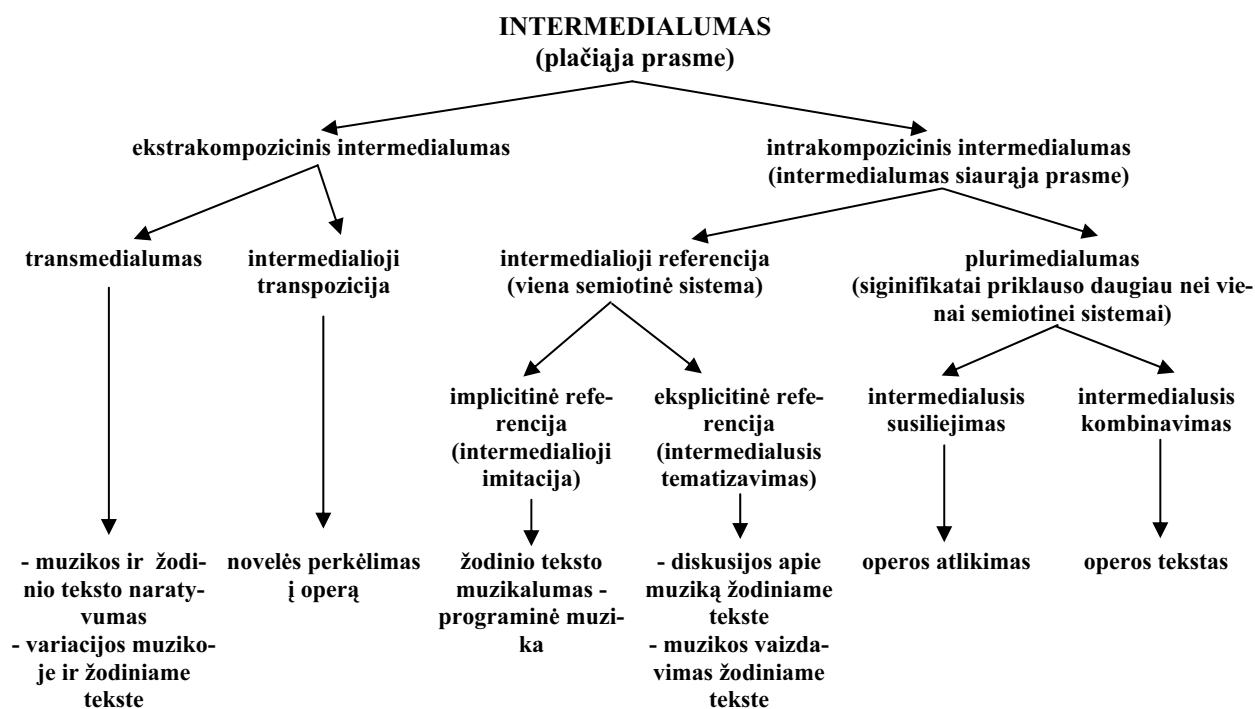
INTERMEDIALUMAS
(plačiąja prasme)

ekstrakompozicinis intermedialumas

intrakompozicinis intermedialumas
(intermedialumas siaurąja prasme)

transmedialumas

intermedialioji transpozicija

intermedialioji referencija
(viena semiotinė sistema)

plurimedialumas
(siginifikatai priklauso daugiau nei vienai semiotinei sistemai)

implicitinė referencija
(intermedialioji imitacija)

eksplicitinė referencija
(intermedialusis tematizavimas)

intermedialusis susiliejimas

intermedialusis kombinavimas

- muzikos ir žodinio teksto naratyvumas
- variacijos muzikoje ir žodiniame tekste

novelės perkėlimas į operą

žodinio teksto muzikalumas - programinė muzika

- diskusijos apie muziką žodiniame tekste
- muzikos vaizdavimas žodiniame tekste

operos atlikimas

operos tekstas